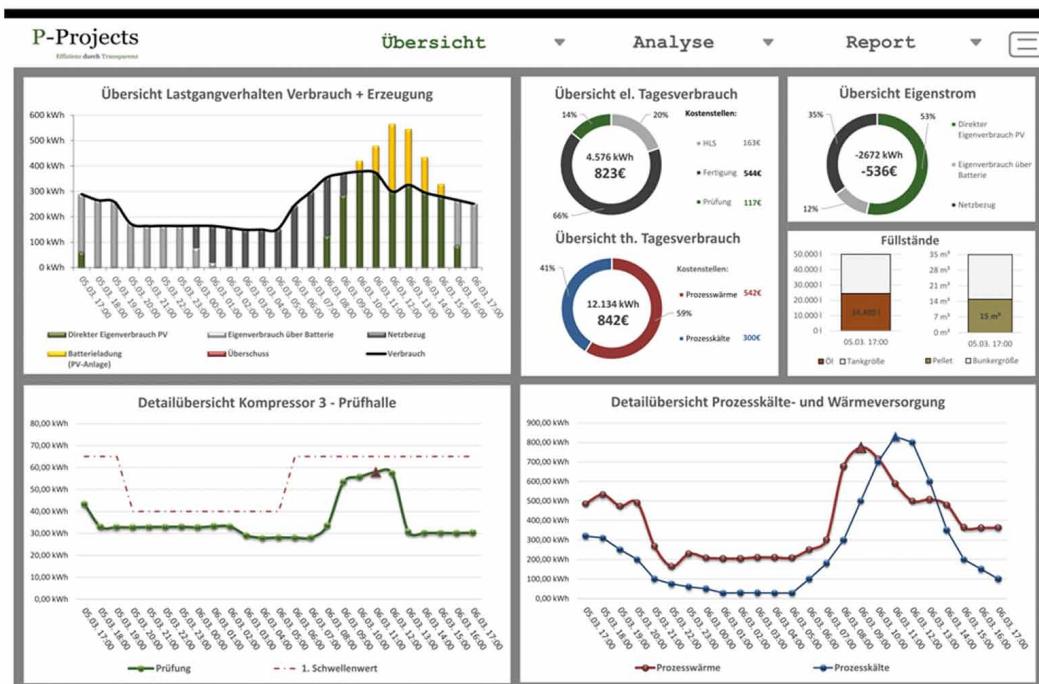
P-Projects
Effizienz durch Transparenz

Übersicht
Analyse
Report

Übersicht Lastgangverhalten Verbrauch + Erzeugung

600 kWh
500 kWh
400 kWh
300 kWh
200 kWh
100 kWh
0 kWh

05.03. 17:00
05.03. 18:00
05.03. 19:00
05.03. 20:00
05.03. 21:00
05.03. 22:00
05.03. 23:00
06.03. 00:00
06.03. 01:00
06.03. 02:00
06.03. 03:00
06.03. 04:00
06.03. 05:00
06.03. 06:00
06.03. 07:00
06.03. 08:00
06.03. 09:00
06.03. 10:00
06.03. 11:00
06.03. 12:00
06.03. 13:00
06.03. 14:00
06.03. 15:00
06.03. 16:00
06.03. 17:00

Direkter Eigenverbrauch PV
Eigenverbrauch über Batterie
Netzbezug
Batterieladung (PV-Anlage)
Überschuss
Verbrauch

Übersicht el. Tagesverbrauch

14%
20%
66%
4.576 kWh
823€

Kostenstellen:
HLS 163€
Fertigung 544€
Prüfung 117€

Übersicht th. Tagesverbrauch

41%
59%
12.134 kWh
842€

Kostenstellen:
Prozesswärme 542€
Prozesskälte 300€

Übersicht Eigenstrom

35%
53%
12%
-2672 kWh
-536€

Direkter Eigenverbrauch PV
Eigenverbrauch über Batterie
Netzbezug

Füllstände

50.000 l
40.000 l
30.000 l
20.000 l
10.000 l
0 l
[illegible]
05.03. 17:00

35 m³
28 m³
21 m³
14 m³
7 m³
0 m³
15 m³
05.03. 17:00

Öl
Tankgröße
Pellet
Bunkergröße

Detailübersicht Kompressor 3 - Prüfhalle

80,00 kWh
70,00 kWh
60,00 kWh
50,00 kWh
40,00 kWh
30,00 kWh
20,00 kWh
10,00 kWh
0,00 kWh

05.03. 17:00
05.03. 18:00
05.03. 19:00
05.03. 20:00
05.03. 21:00
05.03. 22:00
05.03. 23:00
06.03. 00:00
06.03. 01:00
06.03. 02:00
06.03. 03:00
06.03. 04:00
06.03. 05:00
06.03. 06:00
06.03. 07:00
06.03. 08:00
06.03. 09:00
06.03. 10:00
06.03. 11:00
06.03. 12:00
06.03. 13:00
06.03. 14:00
06.03. 15:00
06.03. 16:00
06.03. 17:00

Prüfung
1. Schwellenwert

Detailübersicht Prozesskälte- und Wärmeversorgung

900,00 kWh
800,00 kWh
700,00 kWh
600,00 kWh
500,00 kWh
400,00 kWh
300,00 kWh
200,00 kWh
100,00 kWh
0,00 kWh

05.03. 17:00
05.03. 18:00
05.03. 19:00
05.03. 20:00
05.03. 21:00
05.03. 22:00
05.03. 23:00
06.03. 00:00
06.03. 01:00
06.03. 02:00
06.03. 03:00
06.03. 04:00
06.03. 05:00
06.03. 06:00
06.03. 07:00
06.03. 08:00
06.03. 09:00
06.03. 10:00
06.03. 11:00
06.03. 12:00
06.03. 13:00
06.03. 14:00
06.03. 15:00
06.03. 16:00
06.03. 17:00

Prozesswärme
Prozesskälte